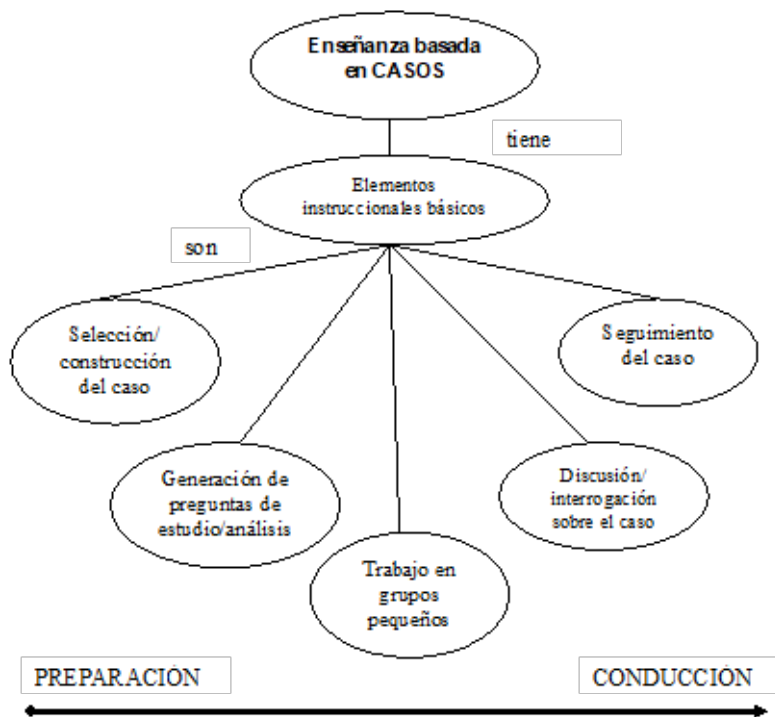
Enseñanza basada en CASOS

tiene

Elementos instruccionales básicos

son

Selección/ construcción del caso

Seguimiento del caso

Generación de preguntas de estudio/análisis

Discusión/ interrogación sobre el caso

Trabajo en grupos pequeños

PREPARACIÓN

CONDUCCIÓN